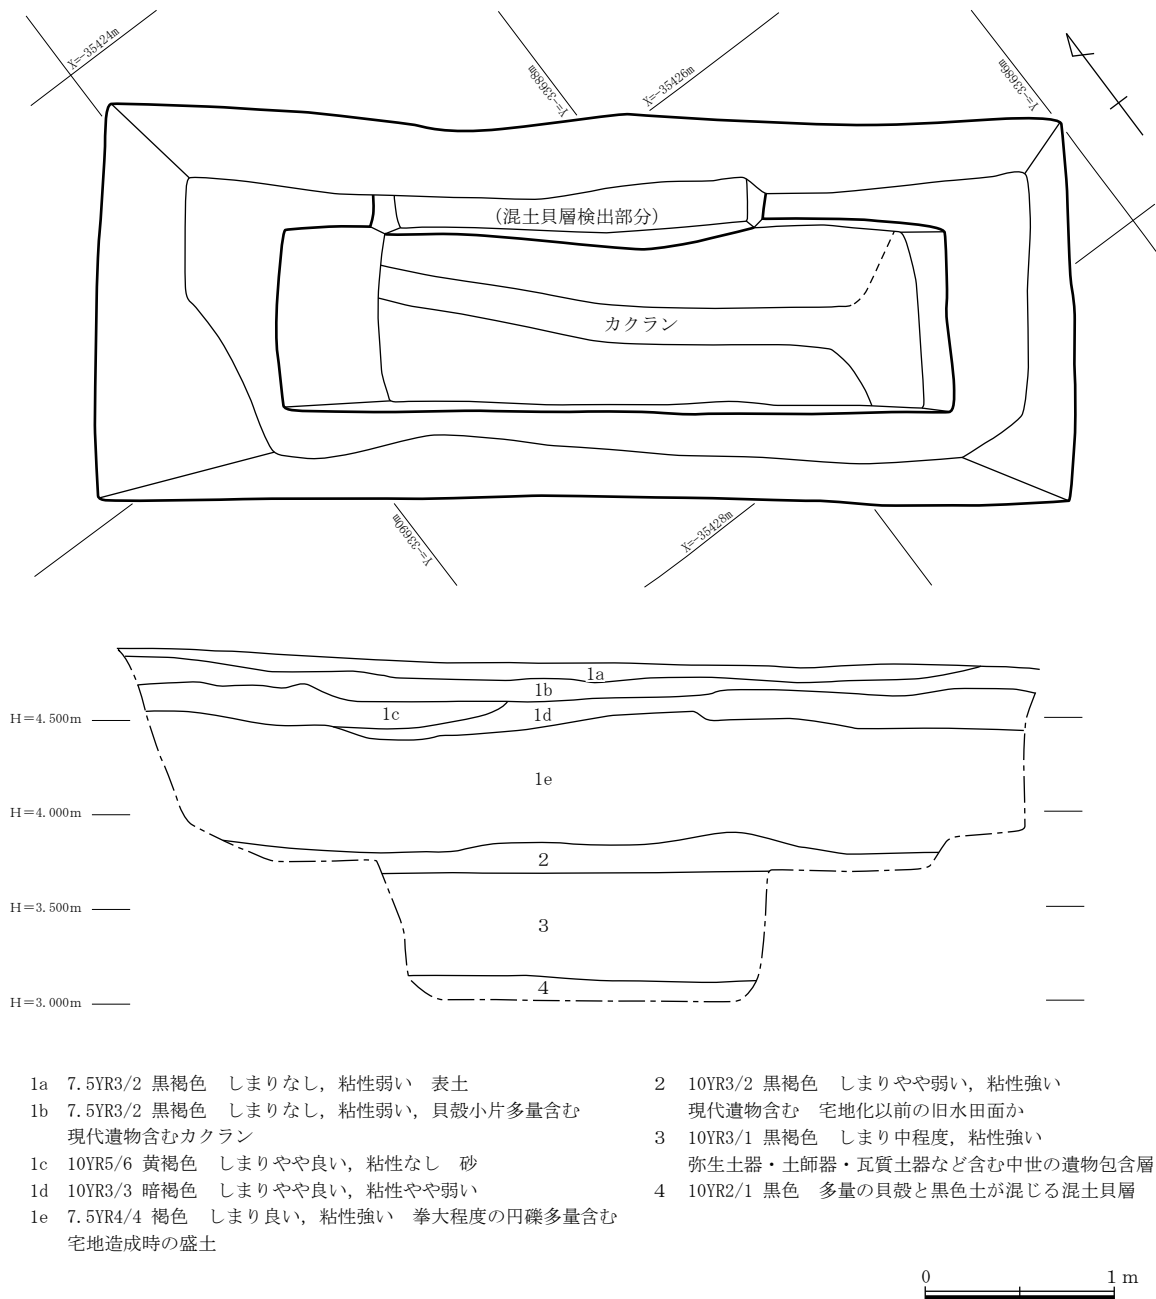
X=-35424m

Y=-33688m

X=-35426m

Y=-33686m

(混土貝層検出部分)

カクラン

Y=-33690m

X=-35428m

1a

1b

1c

1d

1e

2

3

4

H=4.500m

H=4.000m

H=3.500m

H=3.000m

1a 7.5YR3/2 黒褐色 しまりなし，粘性弱い 表土
1b 7.5YR3/2 黒褐色 しまりなし，粘性弱い，貝殻小片多量含む 現代遺物含むカクラン
1c 10YR5/6 黄褐色 しまりやや良い，粘性なし 砂
1d 10YR3/3 暗褐色 しまりやや良い，粘性やや弱い
1e 7.5YR4/4 褐色 しまり良い，粘性強い 拳大程度の円礫多量含む 宅地造成時の盛土

2 10YR3/2 黒褐色 しまりやや弱い，粘性強い 現代遺物含む 宅地化以前の旧水田面か
3 10YR3/1 黒褐色 しまり中程度，粘性強い 弥生土器・土師器・瓦質土器など含む中世の遺物包含層
4 10YR2/1 黒色 多量の貝殻と黒色土が混じる混土貝層

0 1m